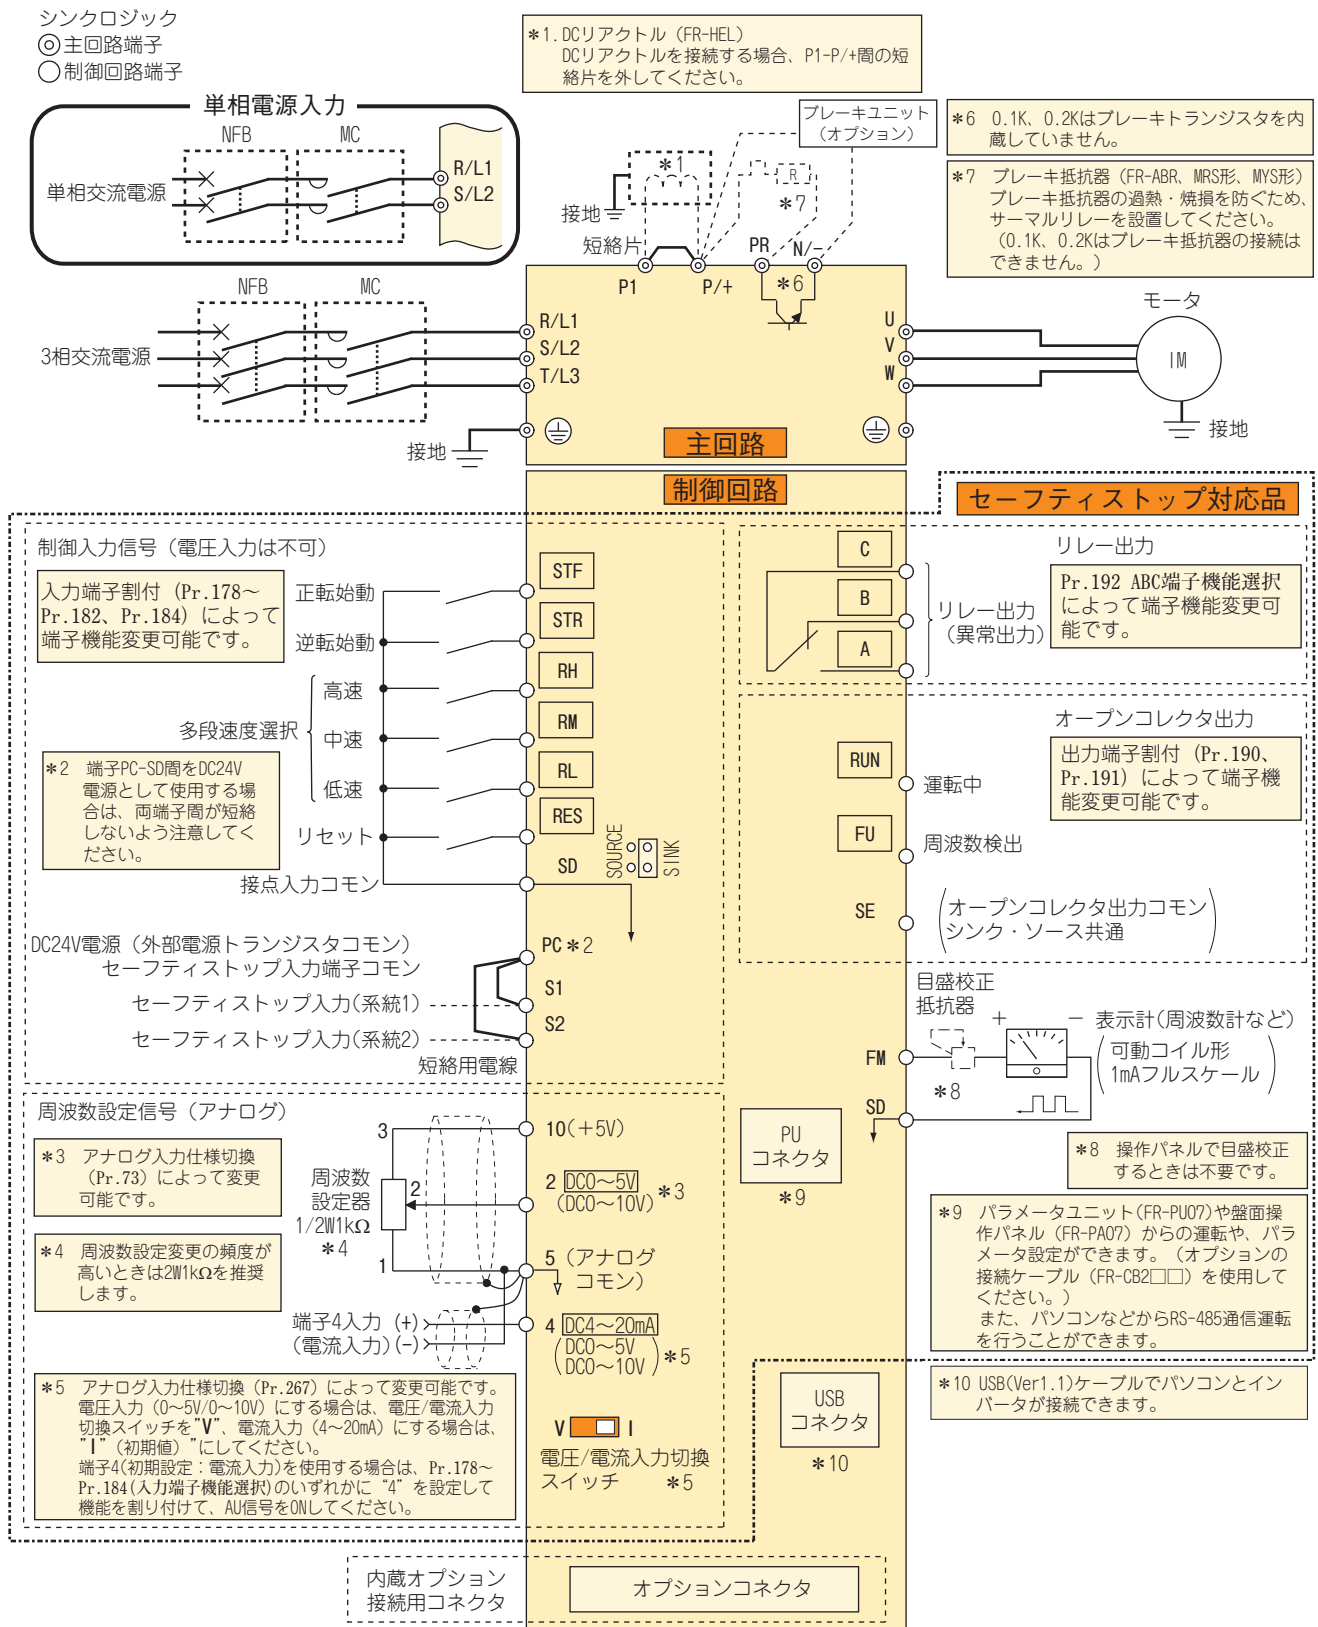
シンクロジック
◎主回路端子
○制御回路端子

＊1. DCリアクトル（FR-HEL）
DCリアクトルを接続する場合、P1-P/+間の短絡片を外してください。

単相電源入力
NFB MC
単相交流電源
R/L1
S/L2

ブレーキユニット（オプション）

＊6 0.1K、0.2Kはブレーキトランジスタを内蔵していません。

＊7 ブレーキ抵抗器（FR-ABR、MRS形、MYS形）ブレーキ抵抗器の過熱・焼損を防ぐため、サーマルリレーを設置してください。（0.1K、0.2Kはブレーキ抵抗器の接続はできません。）

＊1
R
＊7
接地
短絡片
PR N/−
P1 P/+
＊6

NFB MC
3相交流電源
R/L1
S/L2
T/L3
U
V
W
モータ
IM
接地
接地
主回路
制御回路
セーフティストップ対応品

制御入力信号（電圧入力は不可）
入力端子割付（Pr.178〜Pr.182、Pr.184）によって端子機能変更可能です。
正転始動 STF
逆転始動 STR
高速 RH
多段速度選択 中速 RM
低速 RL
＊2 端子PC-SD間をDC24V電源として使用する場合は、両端子間が短絡しないよう注意してください。
リセット RES
SD
接点入力コモン
SOURCE SINK
DC24V電源（外部電源トランジスタコモン）
セーフティストップ入力端子コモン
PC＊2
セーフティストップ入力（系統1） S1
セーフティストップ入力（系統2） S2
短絡用電線

リレー出力
C
B
A
リレー出力（異常出力）
Pr.192 ABC端子機能選択によって端子機能変更可能です。

オープンコレクタ出力
RUN 運転中
FU 周波数検出
SE
出力端子割付（Pr.190、Pr.191）によって端子機能変更可能です。
オープンコレクタ出力コモン
シンク・ソース共通

目盛校正抵抗器
＋ − 表示計(周波数計など)
FM
可動コイル形
1mAフルスケール
＊8
SD
＊8 操作パネルで目盛校正するときは不要です。

周波数設定信号（アナログ）
＊3 アナログ入力仕様切換（Pr.73）によって変更可能です。
3
10(＋5V)
周波数設定器
1/2W1kΩ
＊4
2
2 DC0〜5V (DC0〜10V) ＊3
1
5（アナログコモン）
＊4 周波数設定変更の頻度が高いときは2W1kΩを推奨します。
端子4入力（+）
（電流入力）(−)
4 DC4〜20mA (DC0〜5V DC0〜10V) ＊5

PU コネクタ
＊9

＊9 パラメータユニット(FR-PU07)や盤面操作パネル（FR-PA07）からの運転や、パラメータ設定ができます。（オプションの接続ケーブル（FR-CB2□□）を使用してください。）
また、パソコンなどからRS-485通信運転を行うことができます。

＊10 USB(Ver1.1)ケーブルでパソコンとインバータが接続できます。

USB コネクタ
＊10

＊5 アナログ入力仕様切換（Pr.267）によって変更可能です。電圧入力（0〜5V/0〜10V）にする場合は、電圧/電流入力切換スイッチを"V"、電流入力（4〜20mA）にする場合は、"I"（初期値）"にしてください。
端子4(初期設定：電流入力)を使用する場合は、Pr.178〜Pr.184(入力端子機能選択)のいずれかに"4"を設定して機能を割り付けて、AU信号をONしてください。

V I
電圧/電流入力切換スイッチ ＊5

内蔵オプション接続用コネクタ
オプションコネクタ